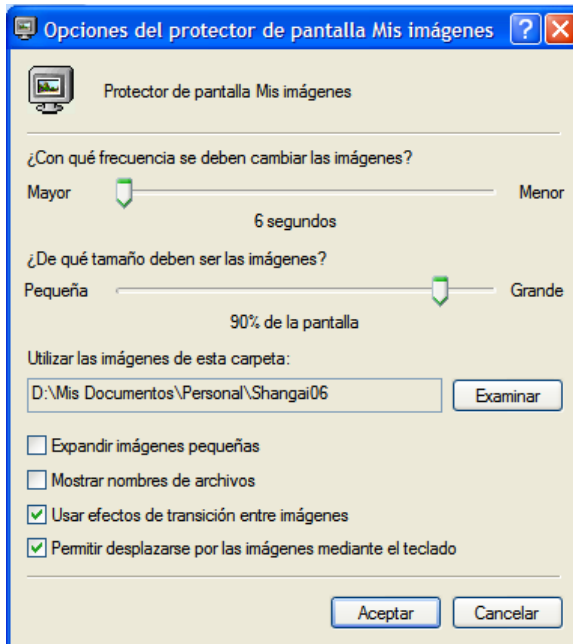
Opciones del protector de pantalla Mis imágenes

Protector de pantalla Mis imágenes

¿Con qué frecuencia se deben cambiar las imágenes?

Mayor

Menor

6 segundos

¿De qué tamaño deben ser las imágenes?

Pequeña

Grande

90% de la pantalla

Utilizar las imágenes de esta carpeta:

D:\Mis Documentos\Personal\Shangai06

Examinar

Expandir imágenes pequeñas

Mostrar nombres de archivos

Usar efectos de transición entre imágenes

Permitir desplazarse por las imágenes mediante el teclado

Aceptar

Cancelar